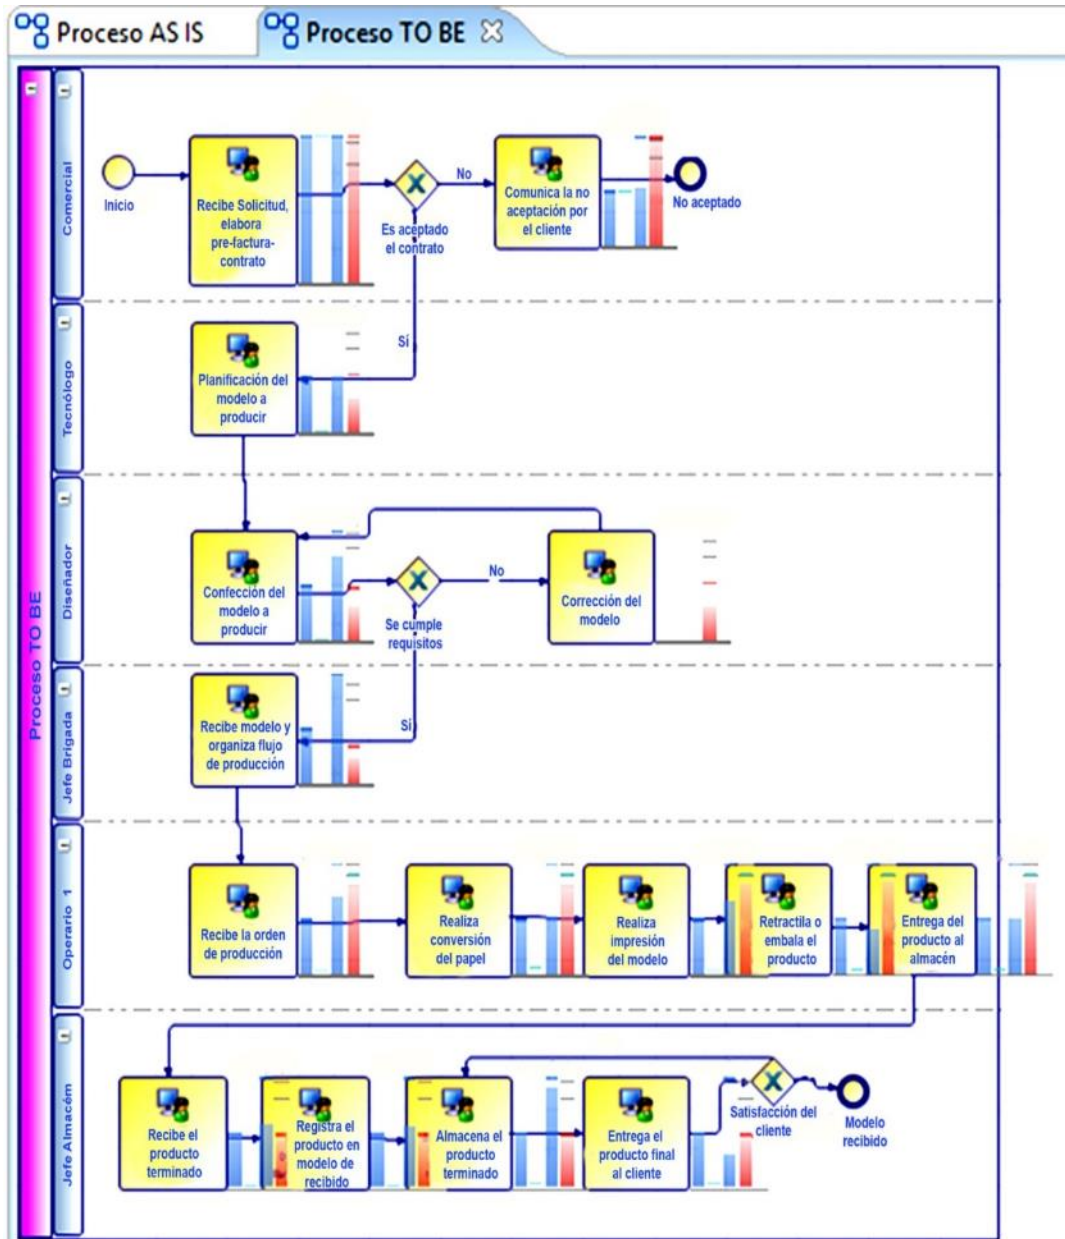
Proceso AS IS
Proceso TO BE

Proceso TO BE

Comercial
Inicio
Recibe Solicitud, elabora pre-factura-contrato
Es aceptado el contrato
No
Comunica la no aceptación por el cliente
No aceptado

Tecnólogo
Sí
Planificación del modelo a producir

Diseñador
Confección del modelo a producir
Se cumple requisitos
No
Corrección del modelo

Jefe Brigada
Sí
Recibe modelo y organiza flujo de producción

Operario 1
Recibe la orden de producción
Realiza conversión del papel
Realiza impresión del modelo
Retractila o embala el producto
Entrega del producto al almacén

Jefe Almacém
Recibe el producto terminado
Registra el producto en modelo de recibido
Almacena el producto terminado
Entrega el producto final al cliente
Satisfacción del cliente
Modelo recibido